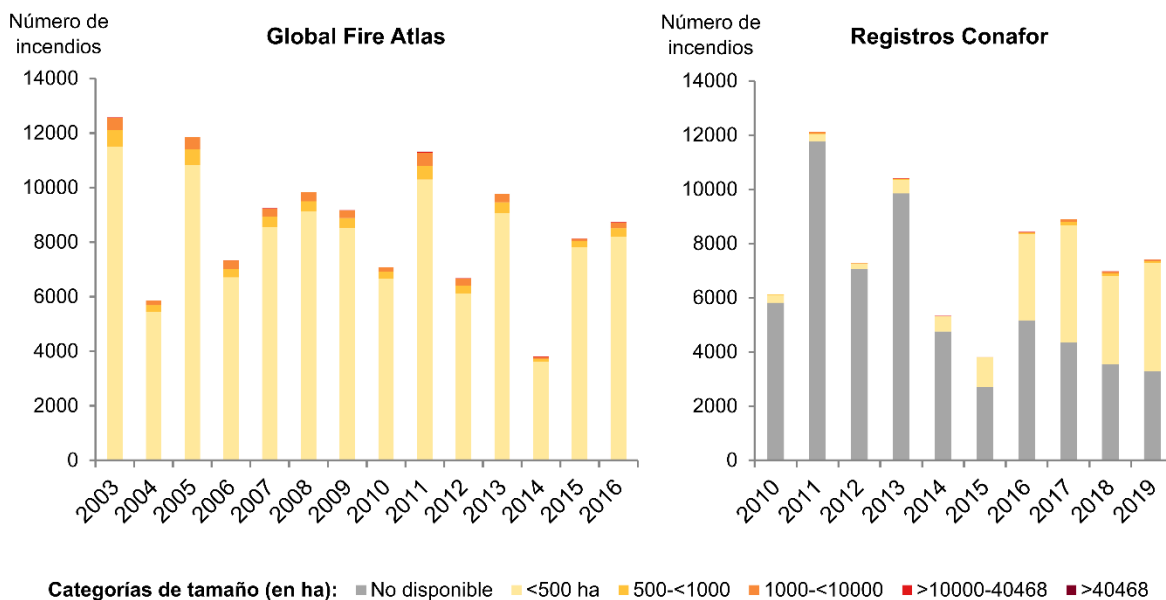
Número de incendios

Global Fire Atlas

14000
12000
10000
8000
6000
4000
2000
0

2003 2004 2005 2006 2007 2008 2009 2010 2011 2012 2013 2014 2015 2016

Número de incendios

Registros Conafor

14000
12000
10000
8000
6000
4000
2000
0

2010 2011 2012 2013 2014 2015 2016 2017 2018 2019

Categorías de tamaño (en ha): No disponible <500 ha 500-<1000 1000-<10000 >10000-40468 >40468